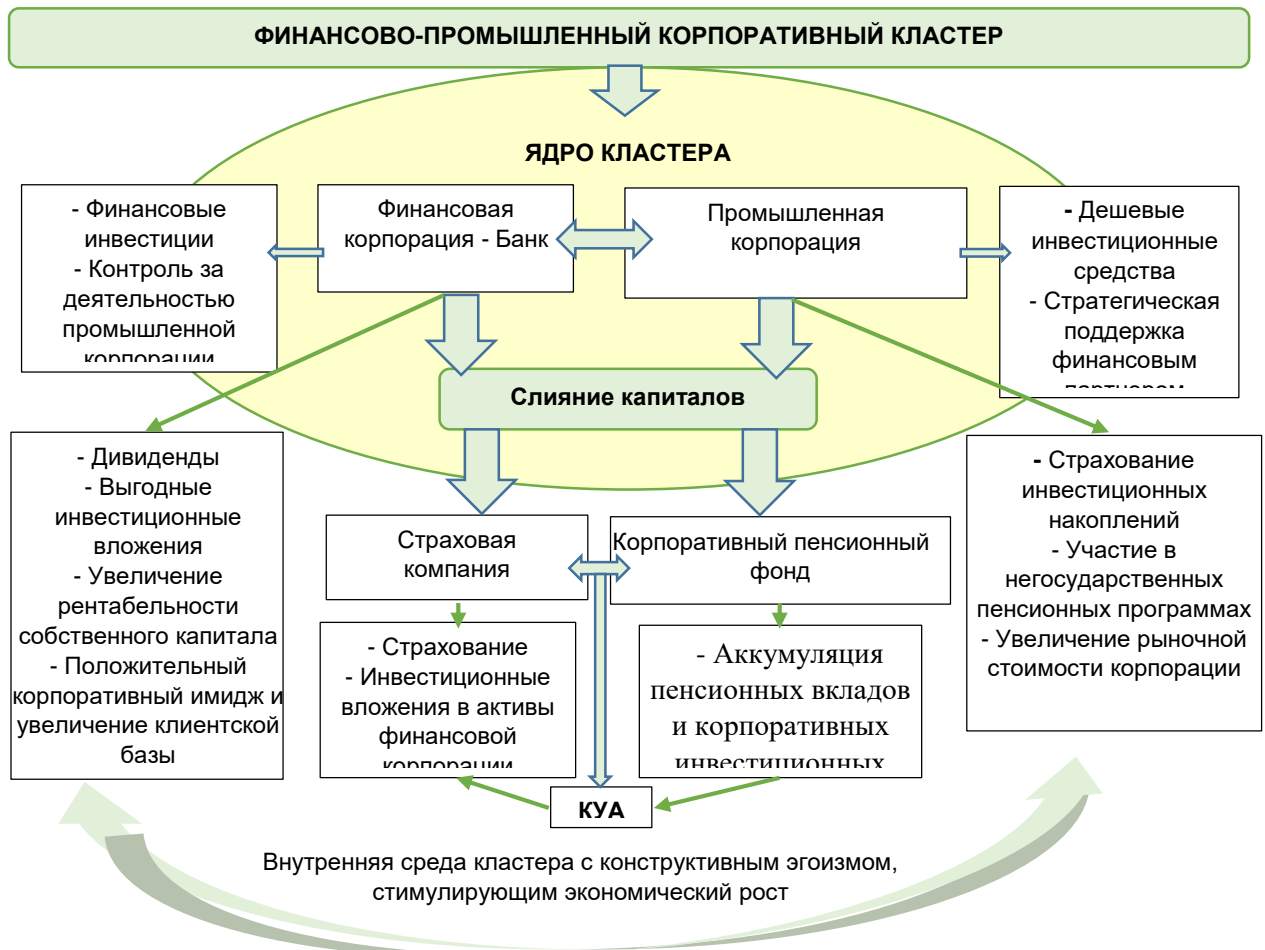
ФИНАНСОВО-ПРОМЫШЛЕННЫЙ КОРПОРАТИВНЫЙ КЛАСТЕР

ЯДРО КЛАСТЕРА

- Финансовые инвестиции
- Контроль за деятельностью промышленной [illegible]

Финансовая корпорация - Банк

Промышленная корпорация

- Дешевые инвестиционные средства
- Стратегическая поддержка финансовым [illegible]

Слияние капиталов

- Дивиденды
- Выгодные инвестиционные вложения
- Увеличение рентабельности собственного капитала
- Положительный корпоративный имидж и увеличение клиентской базы

Страховая компания

Корпоративный пенсионный фонд

- Страхование инвестиционных накоплений
- Участие в негосударственных пенсионных программах
- Увеличение рыночной стоимости корпорации

- Страхование
- Инвестиционные вложения в активы финансовой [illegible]

- Аккумуляция пенсионных вкладов и корпоративных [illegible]

КУА

Внутренняя среда кластера с конструктивным эгоизмом, стимулирующим экономический рост